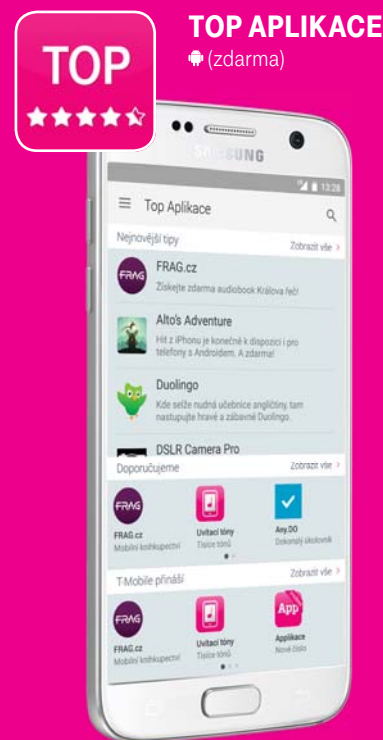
TOP

TOP APLIKACE
(zdarma)

SAMSUNG

13:26

Top Aplikace

Nejnovější tipy
Zobrazit vše >

FRAG
FRAG.cz
Získejte zdarma audiobook Králova řeč!

Alto's Adventure
Hit z iPhonu je konečně k dispozici i pro telefony s Androidem. A zdarma!

Duolingo
Kde selže nudná učebnice angličtiny, tam nastupuje hravé a zábavné Duolingo.

DSLR Camera Pro

Doporučujeme
Zobrazit vše >

FRAG
FRAG.cz
Mobilní knihkupectví

Uvítací tóny
Tisíce tónů

Any.DO
Dokonalý úkolovník

T-Mobile přináší
Zobrazit vše >

FRAG
FRAG.cz
Mobilní knihkupectví

Uvítací tóny
Tisíce tónů

App
Aplikace
Nová čísla